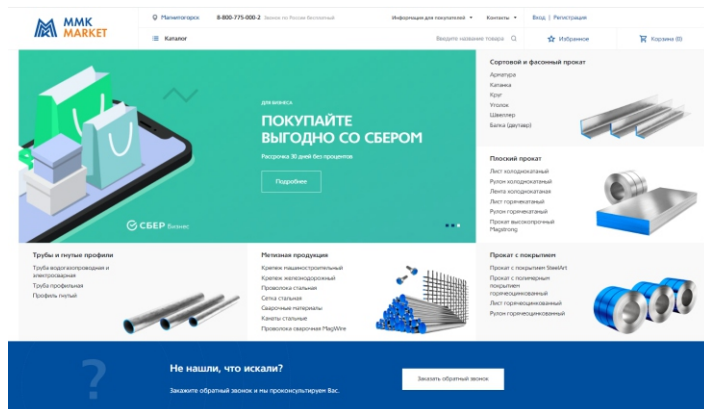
MMK MARKET

Магнитогорск 8-800-775-000-2 Звонок по России бесплатный Информация для покупателей Контакты Вход | Регистрация

Каталог Введите название товара Избранное Корзина (0)

ДЛЯ БИЗНЕСА

ПОКУПАЙТЕ ВЫГОДНО СО СБЕРОМ

Рассрочка 30 дней без процентов

Подробнее

СБЕР Бизнес

Сортовой и фасонный прокат
Арматура
Катанка
Круг
Уголок
Швеллер
Балка (двутавр)

Плоский прокат
Лист холоднокатаный
Рулон холоднокатаный
Лента холоднокатаная
Лист горячекатаный
Рулон горячекатаный
Прокат высокопрочный Magstrong

Трубы и гнутые профили
Труба водогазопроводная и электросварная
Труба профильная
Профиль гнутый

Метизная продукция
Крепеж машиностроительный
Крепеж железнодорожный
Проволока стальная
Сетка стальная
Сварочные материалы
Канаты стальные
Проволока сварочная MagWire

Прокат с покрытием
Прокат с покрытием SteelArt
Прокат с полимерным покрытием горячеоцинкованный
Лист горячеоцинкованный
Рулон горячеоцинкованный

?

Не нашли, что искали?
Закажите обратный звонок и мы проконсультируем Вас.

Заказать обратный звонок